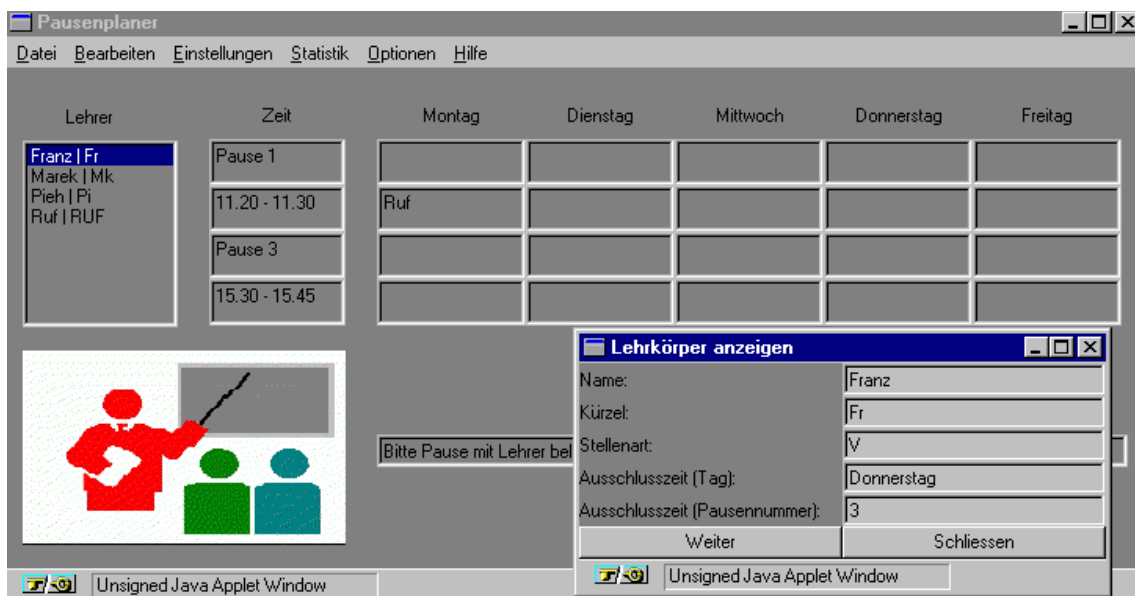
Pausenplaner

Datei Bearbeiten Einstellungen Statistik Optionen Hilfe

Lehrer

Franz | Fr
Marek | Mk
Pieh | Pi
Ruf | RUF

| Zeit | Montag | Dienstag | Mittwoch | Donnerstag | Freitag |
|---|---|---|---|---|---|
| Pause 1 | | | | | |
| 11.20 - 11.30 | Ruf | | | | |
| Pause 3 | | | | | |
| 15.30 - 15.45 | | | | | |

Bitte Pause mit Lehrer bel

Lehrkörper anzeigen

| | |
|---|---|
| Name: | Franz |
| Kürzel: | Fr |
| Stellenart: | V |
| Ausschlusszeit (Tag): | Donnerstag |
| Ausschlusszeit (Pausennummer): | 3 |

Weiter Schliessen

Unsigned Java Applet Window

Unsigned Java Applet Window